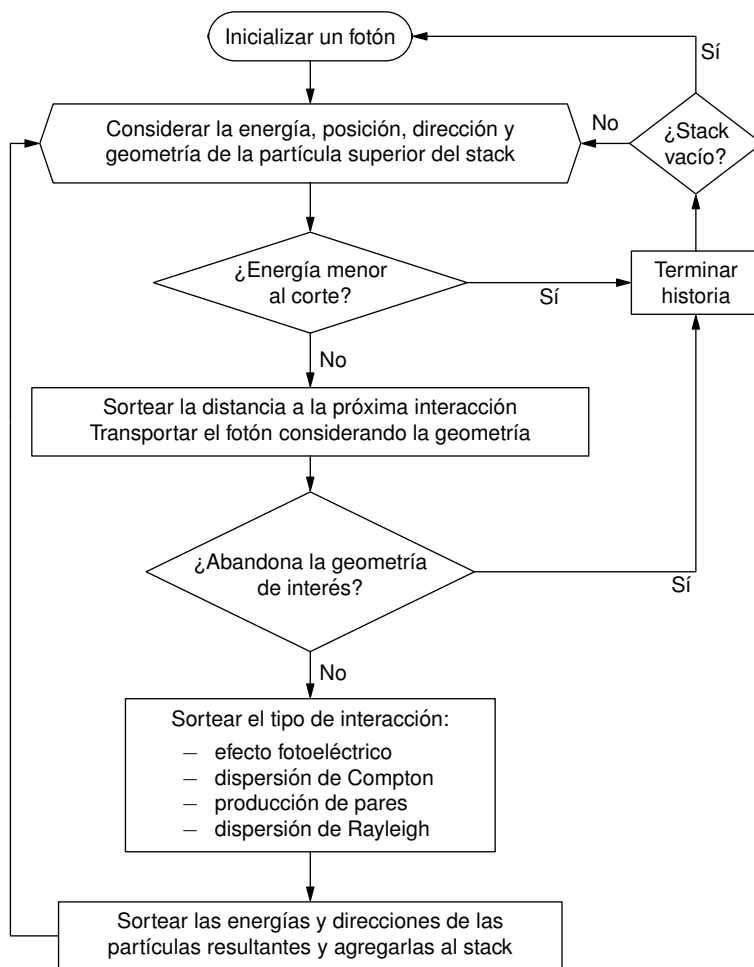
Inicializar un fotón

Sí

No

Considerar la energía, posición, dirección y geometría de la partícula superior del stack

¿Stack vacío?

¿Energía menor al corte?

Sí

Terminar historia

No

Sortear la distancia a la próxima interacción
Transportar el fotón considerando la geometría

¿Abandona la geometría de interés?

Sí

No

Sortear el tipo de interacción:
– efecto fotoeléctrico
– dispersión de Compton
– producción de pares
– dispersión de Rayleigh

Sortear las energías y direcciones de las partículas resultantes y agregarlas al stack